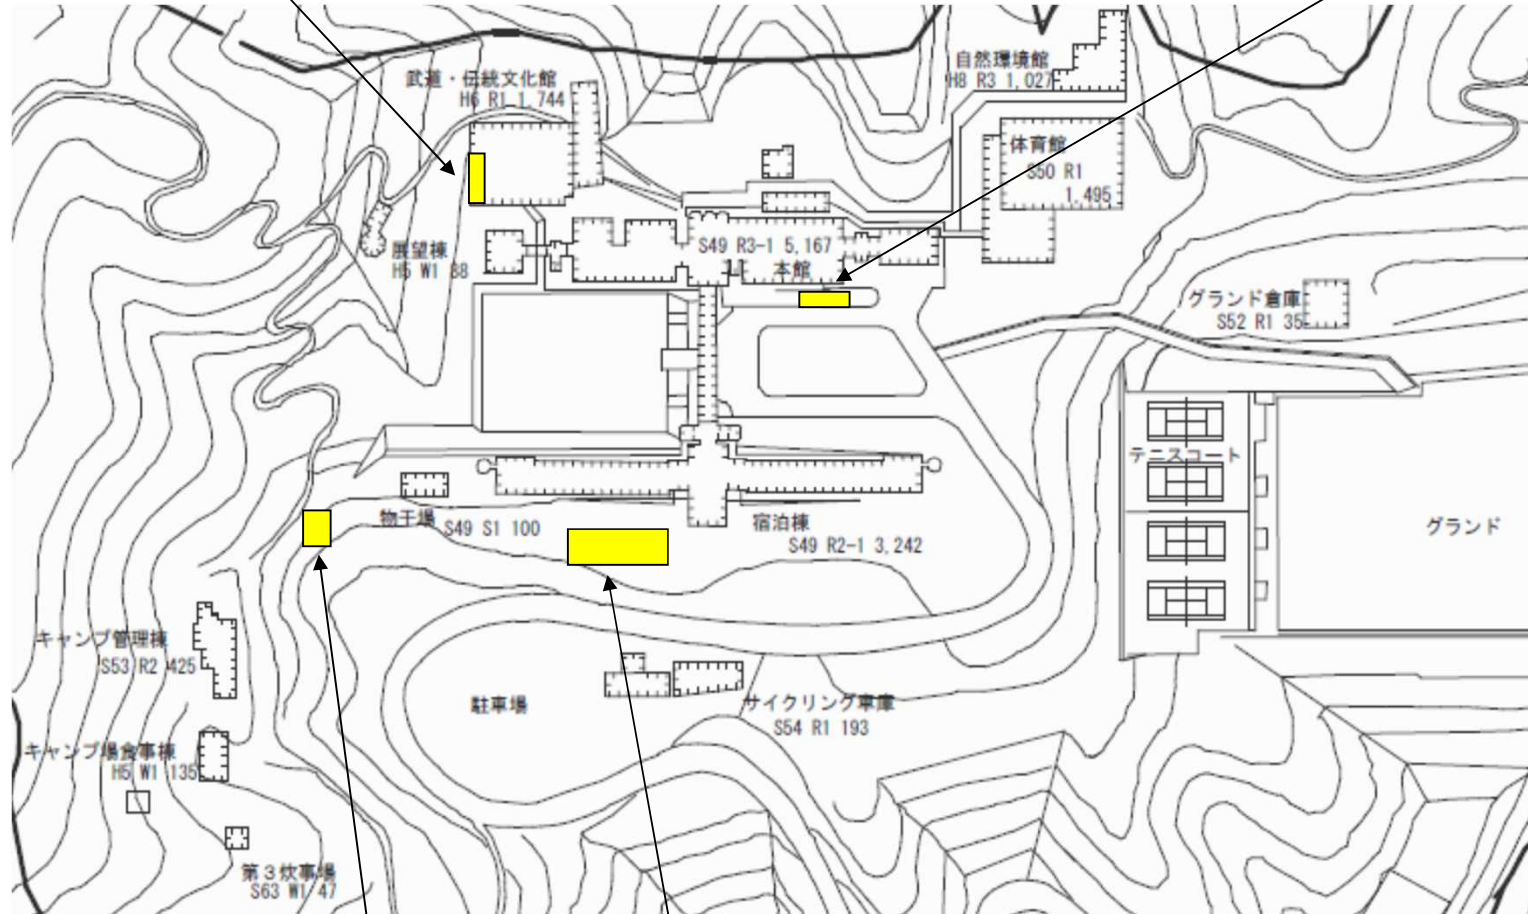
武道・伝統文化館
H6 R1 1,744

自然環境館
H8 R3 1,027

体育館
S50 R1
1,495

展望棟
H5 W1 88

S49 R3-1 5,167
本館

グランド倉庫
S52 R1 35

テニスコート

グランド

物干場
S49 S1 100

宿泊棟
S49 R2-1 3,242

キャンプ管理棟
S53 R2 425

駐車場

サイクリング車庫
S54 R1 193

キャンプ場食事棟
H5 W1 135

第３炊事場
S63 W1 47